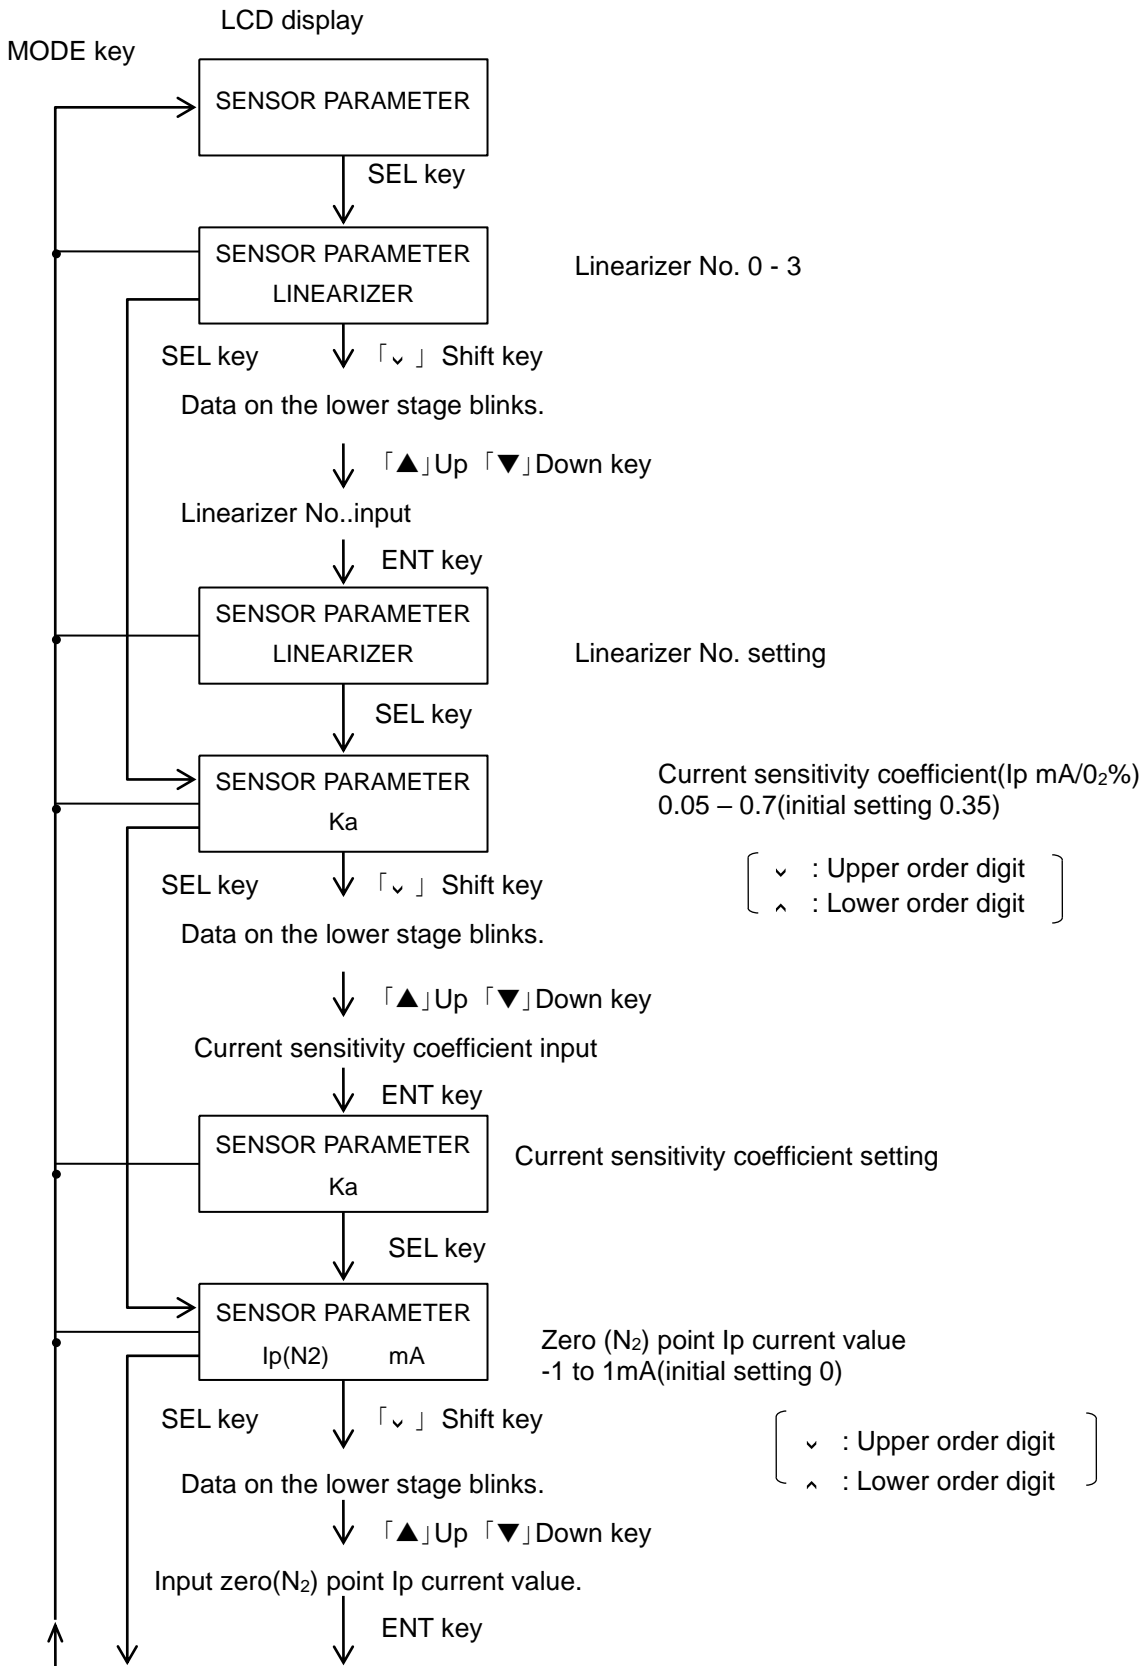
LCD display

MODE key

SENSOR PARAMETER

SEL key

SENSOR PARAMETER
LINEARIZER

Linearizer No. 0 - 3

SEL key 「⌄」 Shift key

Data on the lower stage blinks.

「▲」Up 「▼」Down key

Linearizer No..input

ENT key

SENSOR PARAMETER
LINEARIZER

Linearizer No. setting

SEL key

SENSOR PARAMETER
Ka

Current sensitivity coefficient(Ip mA/$0_2$%)
0.05 – 0.7(initial setting 0.35)

⌄ : Upper order digit
⌃ : Lower order digit

SEL key 「⌄」 Shift key

Data on the lower stage blinks.

「▲」Up 「▼」Down key

Current sensitivity coefficient input

ENT key

SENSOR PARAMETER
Ka

Current sensitivity coefficient setting

SEL key

SENSOR PARAMETER
Ip(N2) mA

Zero ($N_2$) point Ip current value
-1 to 1mA(initial setting 0)

SEL key 「⌄」 Shift key

⌄ : Upper order digit
⌃ : Lower order digit

Data on the lower stage blinks.

「▲」Up 「▼」Down key

Input zero($N_2$) point Ip current value.

ENT key